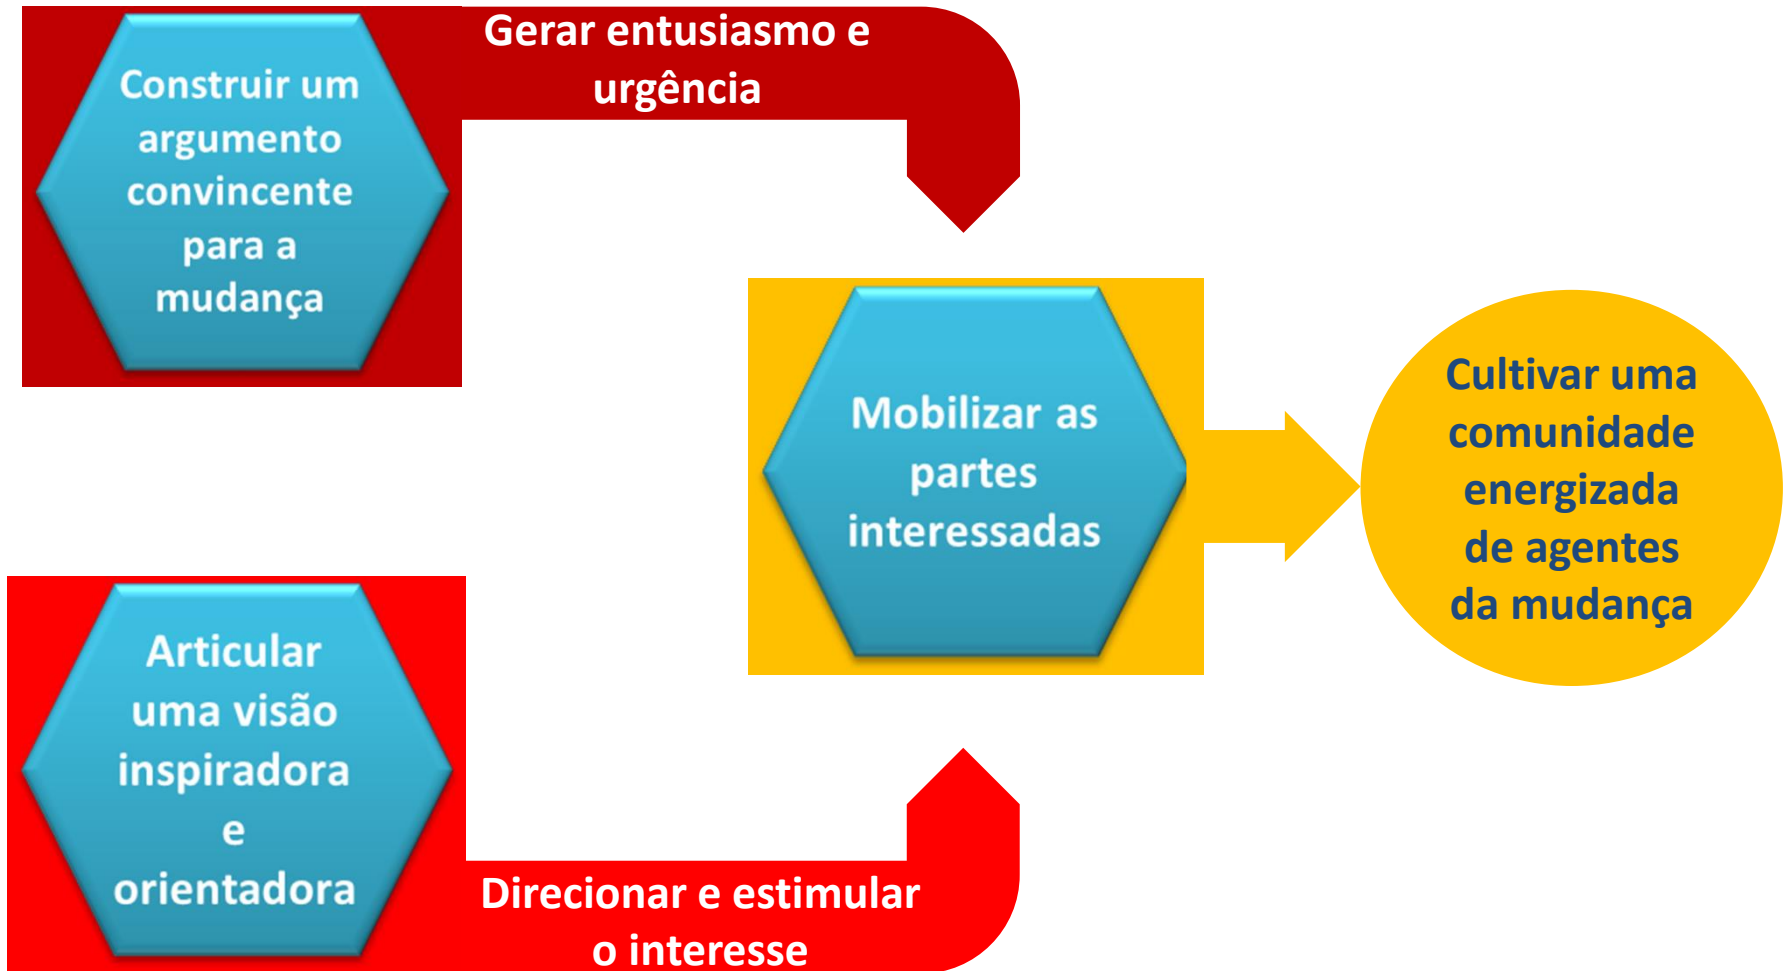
Construir um argumento convincente para a mudança

Gerar entusiasmo e urgência

Mobilizar as partes interessadas

Cultivar uma comunidade energizada de agentes da mudança

Articular uma visão inspiradora e orientadora

Direcionar e estimular o interesse